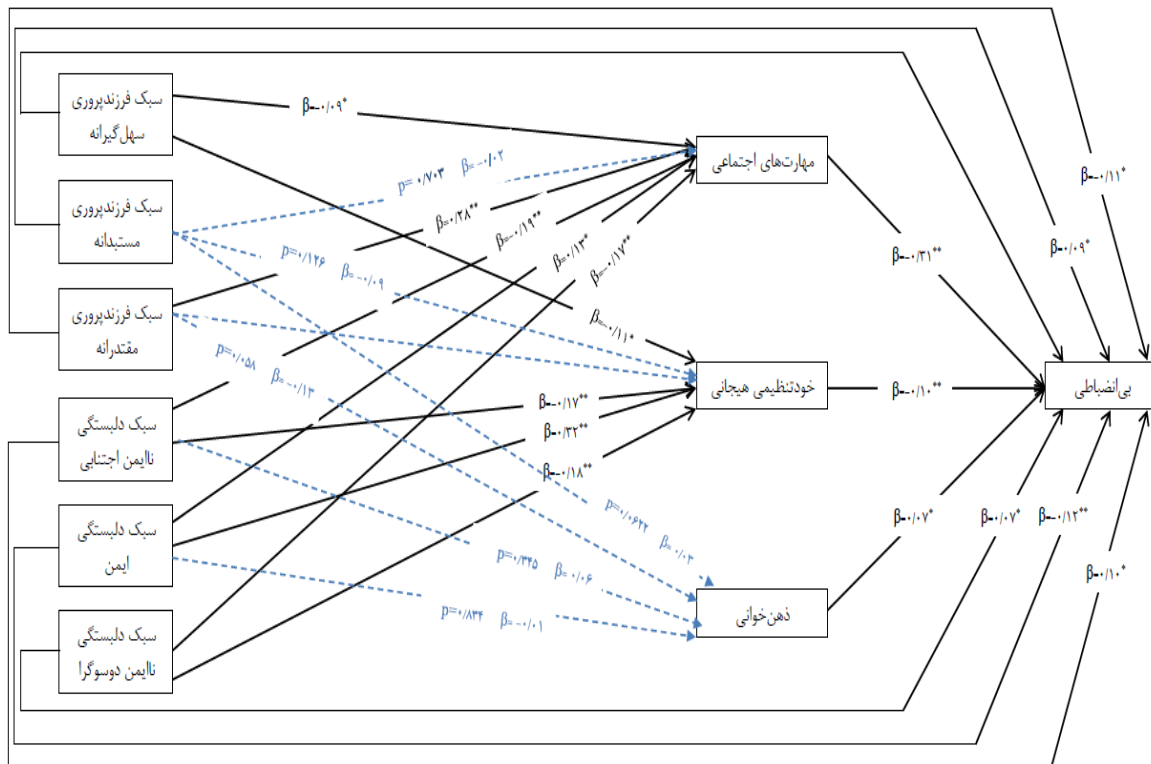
سبک فرزندپروری سهل‌گیرانه

سبک فرزندپروری مستبدانه

سبک فرزندپروری مقتدرانه

سبک دلبستگی ناایمن اجتنابی

سبک دلبستگی ایمن

سبک دلبستگی ناایمن دوسوگرا

مهارت‌های اجتماعی

خودتنظیمی هیجانی

ذهن‌خوانی

بی‌انضباطی

β=-۰/۰۹*

p=۰/۷۰۳ β=-۰/۰۲

β=۰/۲۸**

β=-۰/۱۹**

β=-۰/۱۳*

β=-۰/۱۷**

p=۰/۱۲۶ β=-۰/۰۹

p=۰/۰۵۸ β=-۰/۱۳

β=-۰/۱۱*

β=-۰/۱۷**

β=-۰/۳۲**

β=-۰/۱۸**

p=۰/۶۲۲ β=-۰/۰۳

p=۰/۳۴۵ β=-۰/۰۶

p=۰/۸۳۴ β=-۰/۰۱

β=-۰/۳۱**

β=-۰/۱۰**

β=-۰/۰۷*

β=-۰/۰۷*

β=-۰/۱۲**

β=-۰/۱۰*

β=-۰/۰۹*

β=-۰/۱۱*